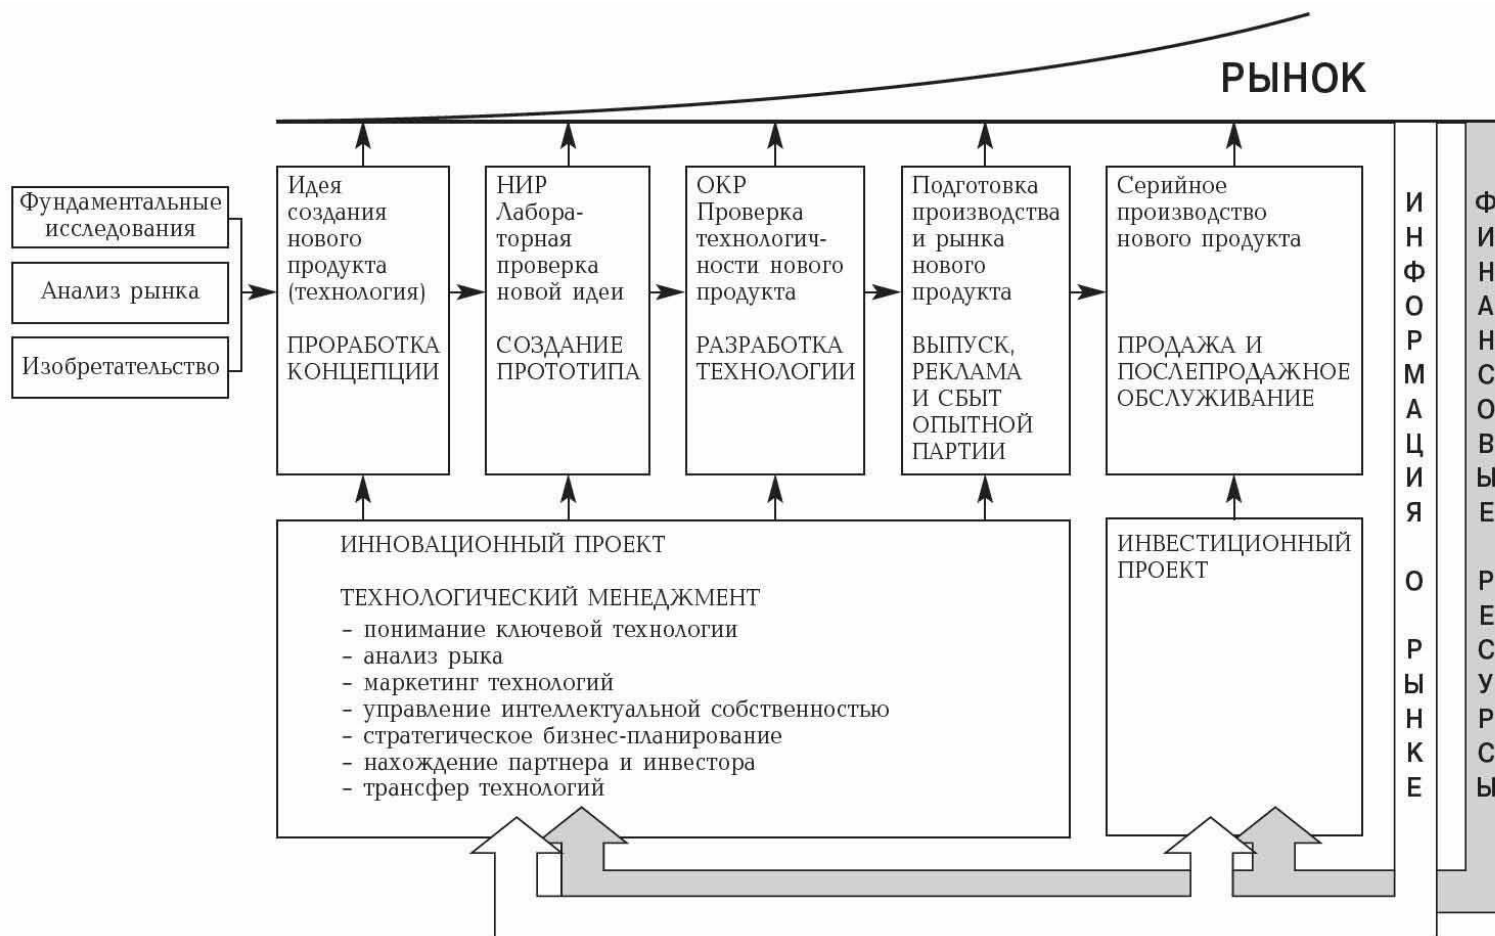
РЫНОК

Фундаментальные исследования

Анализ рынка

Изобретательство

Идея создания нового продукта (технология)

ПРОРАБОТКА КОНЦЕПЦИИ

НИР Лабораторная проверка новой идеи

СОЗДАНИЕ ПРОТОТИПА

ОКР Проверка технологичности нового продукта

РАЗРАБОТКА ТЕХНОЛОГИИ

Подготовка производства и рынка нового продукта

ВЫПУСК, РЕКЛАМА И СБЫТ ОПЫТНОЙ ПАРТИИ

Серийное производство нового продукта

ПРОДАЖА И ПОСЛЕПРОДАЖНОЕ ОБСЛУЖИВАНИЕ

ИНФОРМАЦИЯ О РЫНКЕ

ФИНАНСОВЫЕ РЕСУРСЫ

ИННОВАЦИОННЫЙ ПРОЕКТ

ТЕХНОЛОГИЧЕСКИЙ МЕНЕДЖМЕНТ
- понимание ключевой технологии
- анализ рыка
- маркетинг технологий
- управление интеллектуальной собственностью
- стратегическое бизнес-планирование
- нахождение партнера и инвестора
- трансфер технологий

ИНВЕСТИЦИОННЫЙ ПРОЕКТ